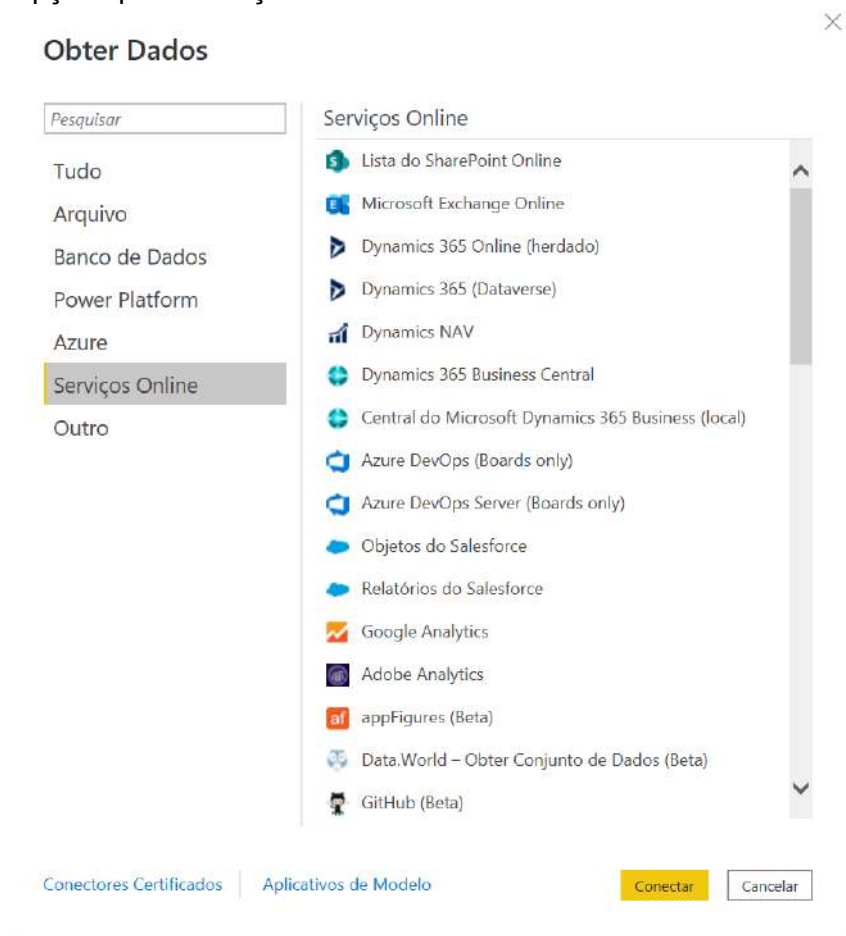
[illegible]

Obter Dados

Pesquisar

Tudo
Arquivo
Banco de Dados
Power Platform
Azure
Serviços Online
Outro

Serviços Online

Lista do SharePoint Online
Microsoft Exchange Online
Dynamics 365 Online (herdado)
Dynamics 365 (Dataverse)
Dynamics NAV
Dynamics 365 Business Central
Central do Microsoft Dynamics 365 Business (local)
Azure DevOps (Boards only)
Azure DevOps Server (Boards only)
Objetos do Salesforce
Relatórios do Salesforce
Google Analytics
Adobe Analytics
appFigures (Beta)
Data.World – Obter Conjunto de Dados (Beta)
GitHub (Beta)

Conectores Certificados
Aplicativos de Modelo
Conectar
Cancelar